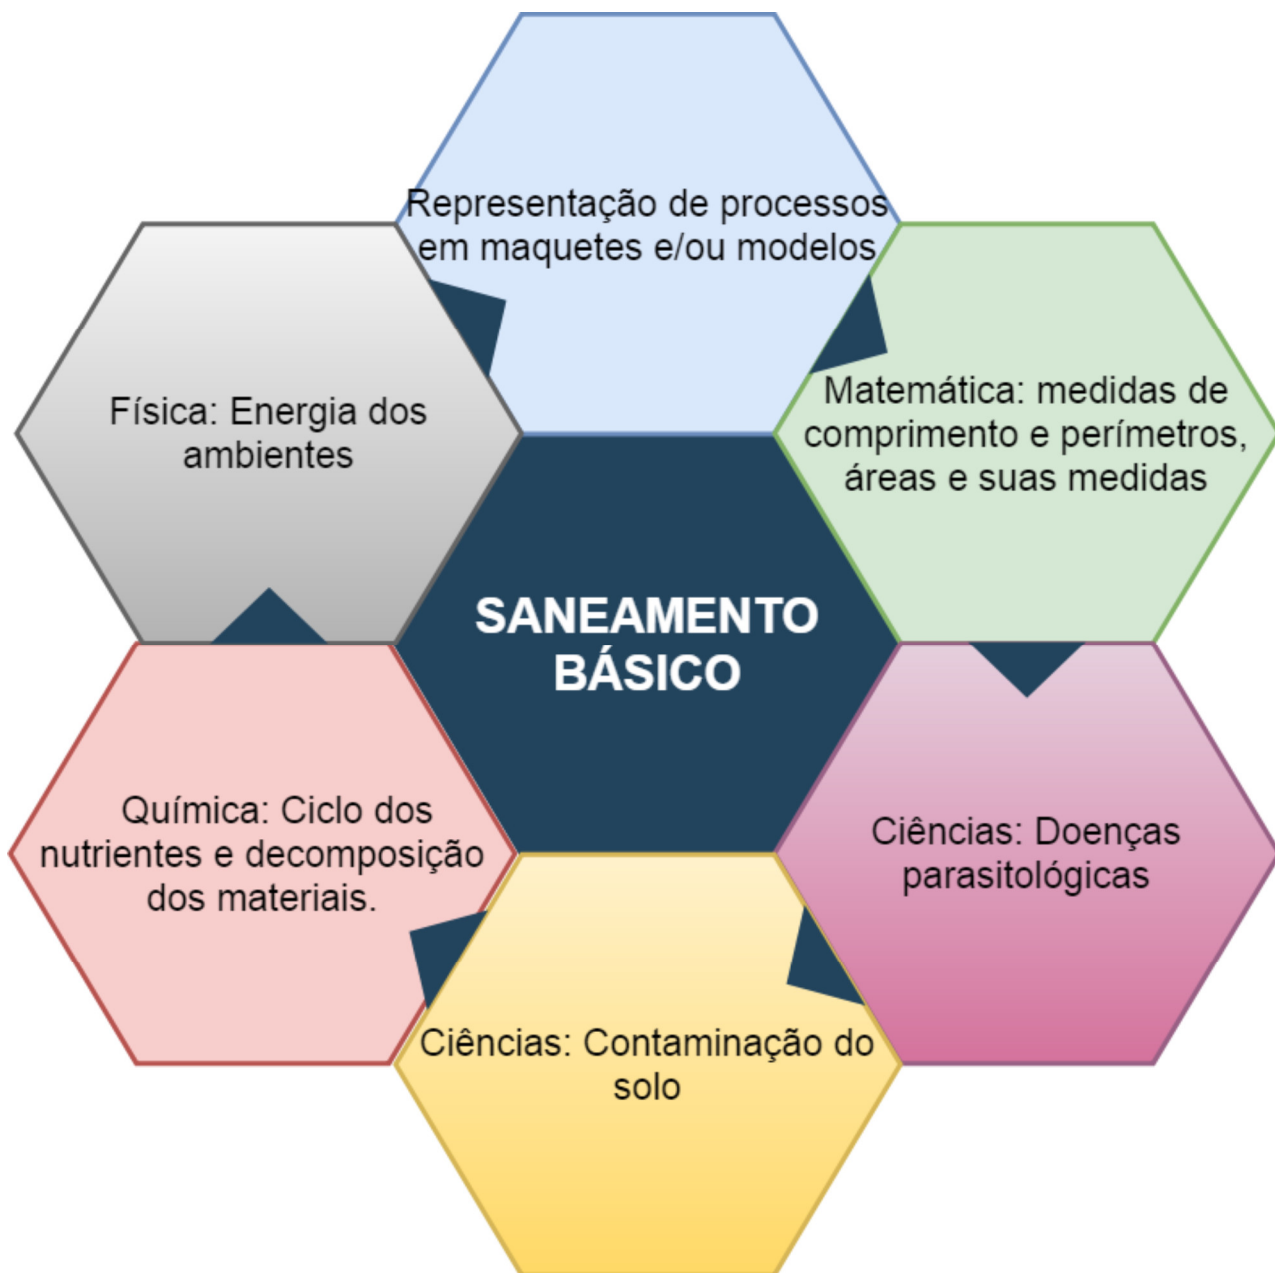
Representação de processos em maquetes e/ou modelos

Física: Energia dos ambientes

Matemática: medidas de comprimento e perímetros, áreas e suas medidas

SANEAMENTO BÁSICO

Química: Ciclo dos nutrientes e decomposição dos materiais.

Ciências: Doenças parasitológicas

Ciências: Contaminação do solo